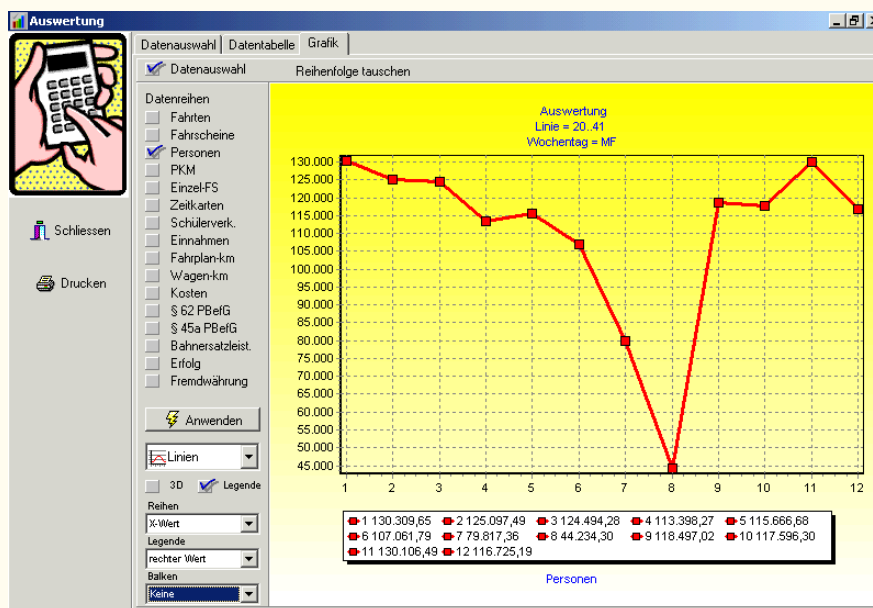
Auswertung

Schliessen

Drucken

Datenauswahl | Datentabelle | Grafik

Datenauswahl

Reihenfolge tauschen

Datenreihen
Fahrten
Fahrscheine
Personen
PKM
Einzel-FS
Zeitkarten
Schülerverk.
Einnahmen
Fahrplan-km
Wagen-km
Kosten
§ 62 PBefG
§ 45a PBefG
Bahnersatzleist.
Erfolg
Fremdwährung

Anwenden

Linien

3D
Legende

Reihen
X-Wert
Legende
rechter Wert
Balken
Keine

Auswertung
Linie = 20..41
Wochentag = MF

130.000
125.000
120.000
115.000
110.000
105.000
100.000
95.000
90.000
85.000
80.000
75.000
70.000
65.000
60.000
55.000
50.000
45.000

1 2 3 4 5 6 7 8 9 10 11 12

1 130.309,65
2 125.097,49
3 124.494,28
4 113.398,27
5 115.666,68
6 107.061,79
7 79.817,36
8 44.234,30
9 118.497,02
10 117.596,30
11 130.106,49
12 116.725,19

Personen